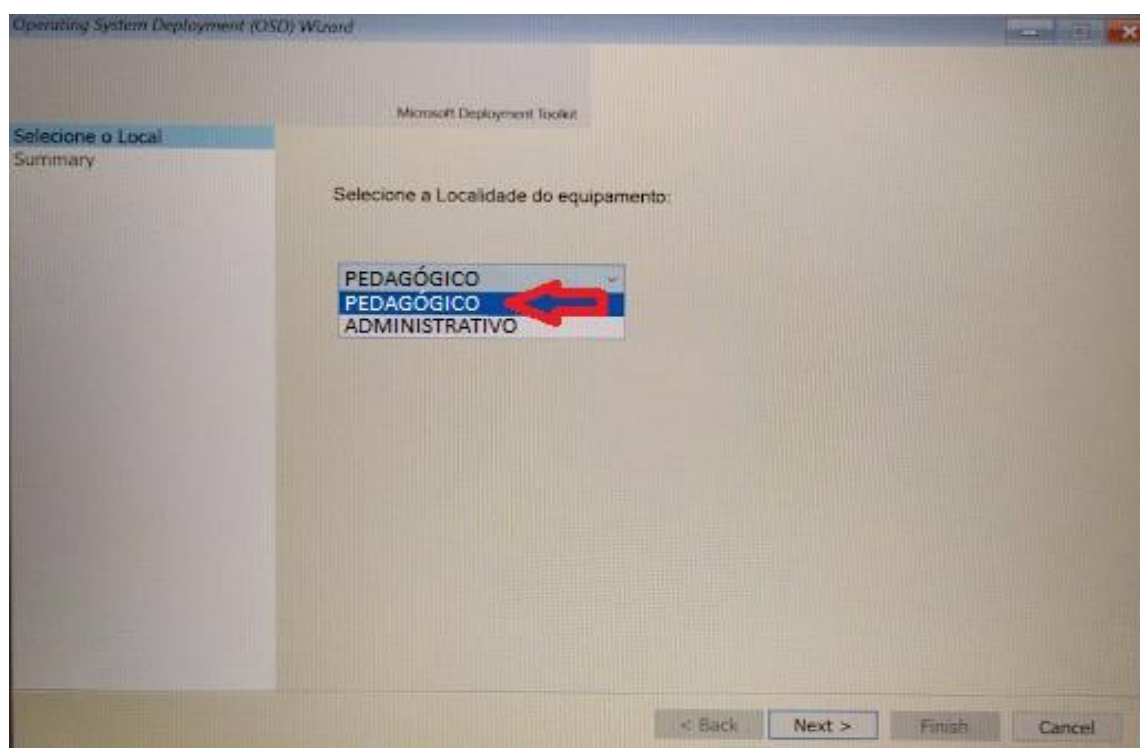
Operating System Deployment (OSD) Wizard

Microsoft Deployment Toolkit

Selecione o Local
Summary

Selecione a Localidade do equipamento:

PEDAGÓGICO
PEDAGÓGICO
ADMINISTRATIVO

< Back
Next >
Finish
Cancel